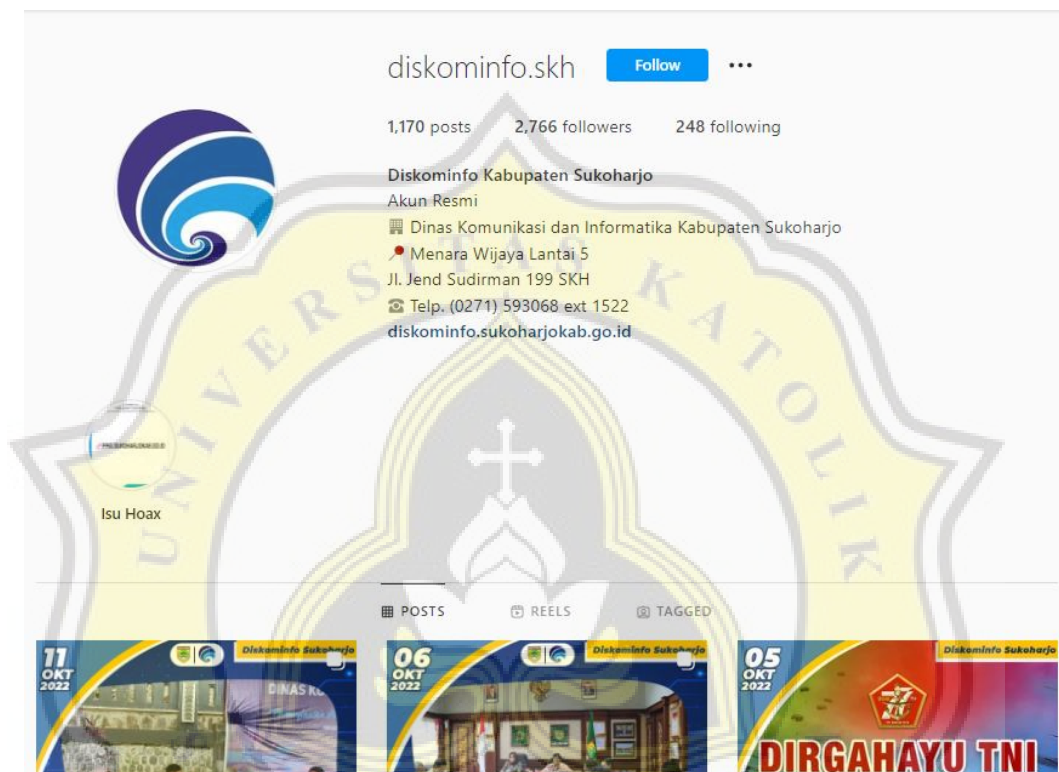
diskominfo.skh Follow ...

1,170 posts 2,766 followers 248 following

Diskominfo Kabupaten Sukoharjo
Akun Resmi
Dinas Komunikasi dan Informatika Kabupaten Sukoharjo
Menara Wijaya Lantai 5
Jl. Jend Sudirman 199 SKH
Telp. (0271) 593068 ext 1522
diskominfo.sukoharjokab.go.id

Isu Hoax

POSTS REELS TAGGED

11 OKT 2022 Diskominfo Sukoharjo DINAS K

06 OKT 2022 Diskominfo Sukoharjo

05 OKT 2022 Diskominfo Sukoharjo DIRGAHAYU TNI

UNIVERSITAS KATOLIK